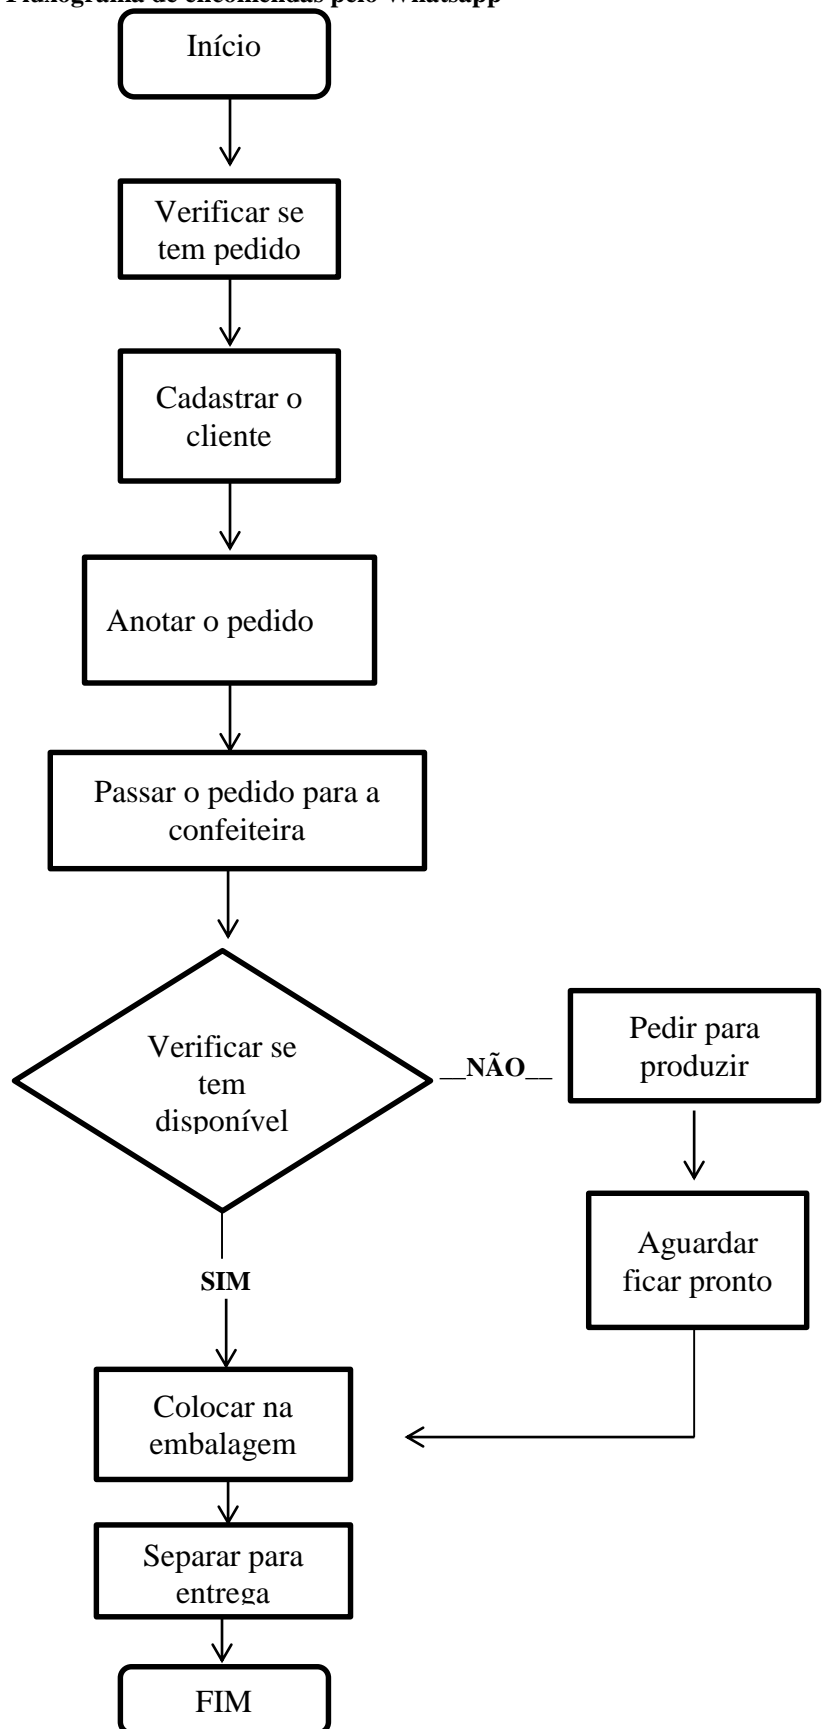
Fluxograma de encomendas pelo Whatsapp

Início

Verificar se tem pedido

Cadastrar o cliente

Anotar o pedido

Passar o pedido para a confeiteira

Verificar se tem disponível

__NÃO__

Pedir para produzir

Aguardar ficar pronto

SIM

Colocar na embalagem

Separar para entrega

FIM